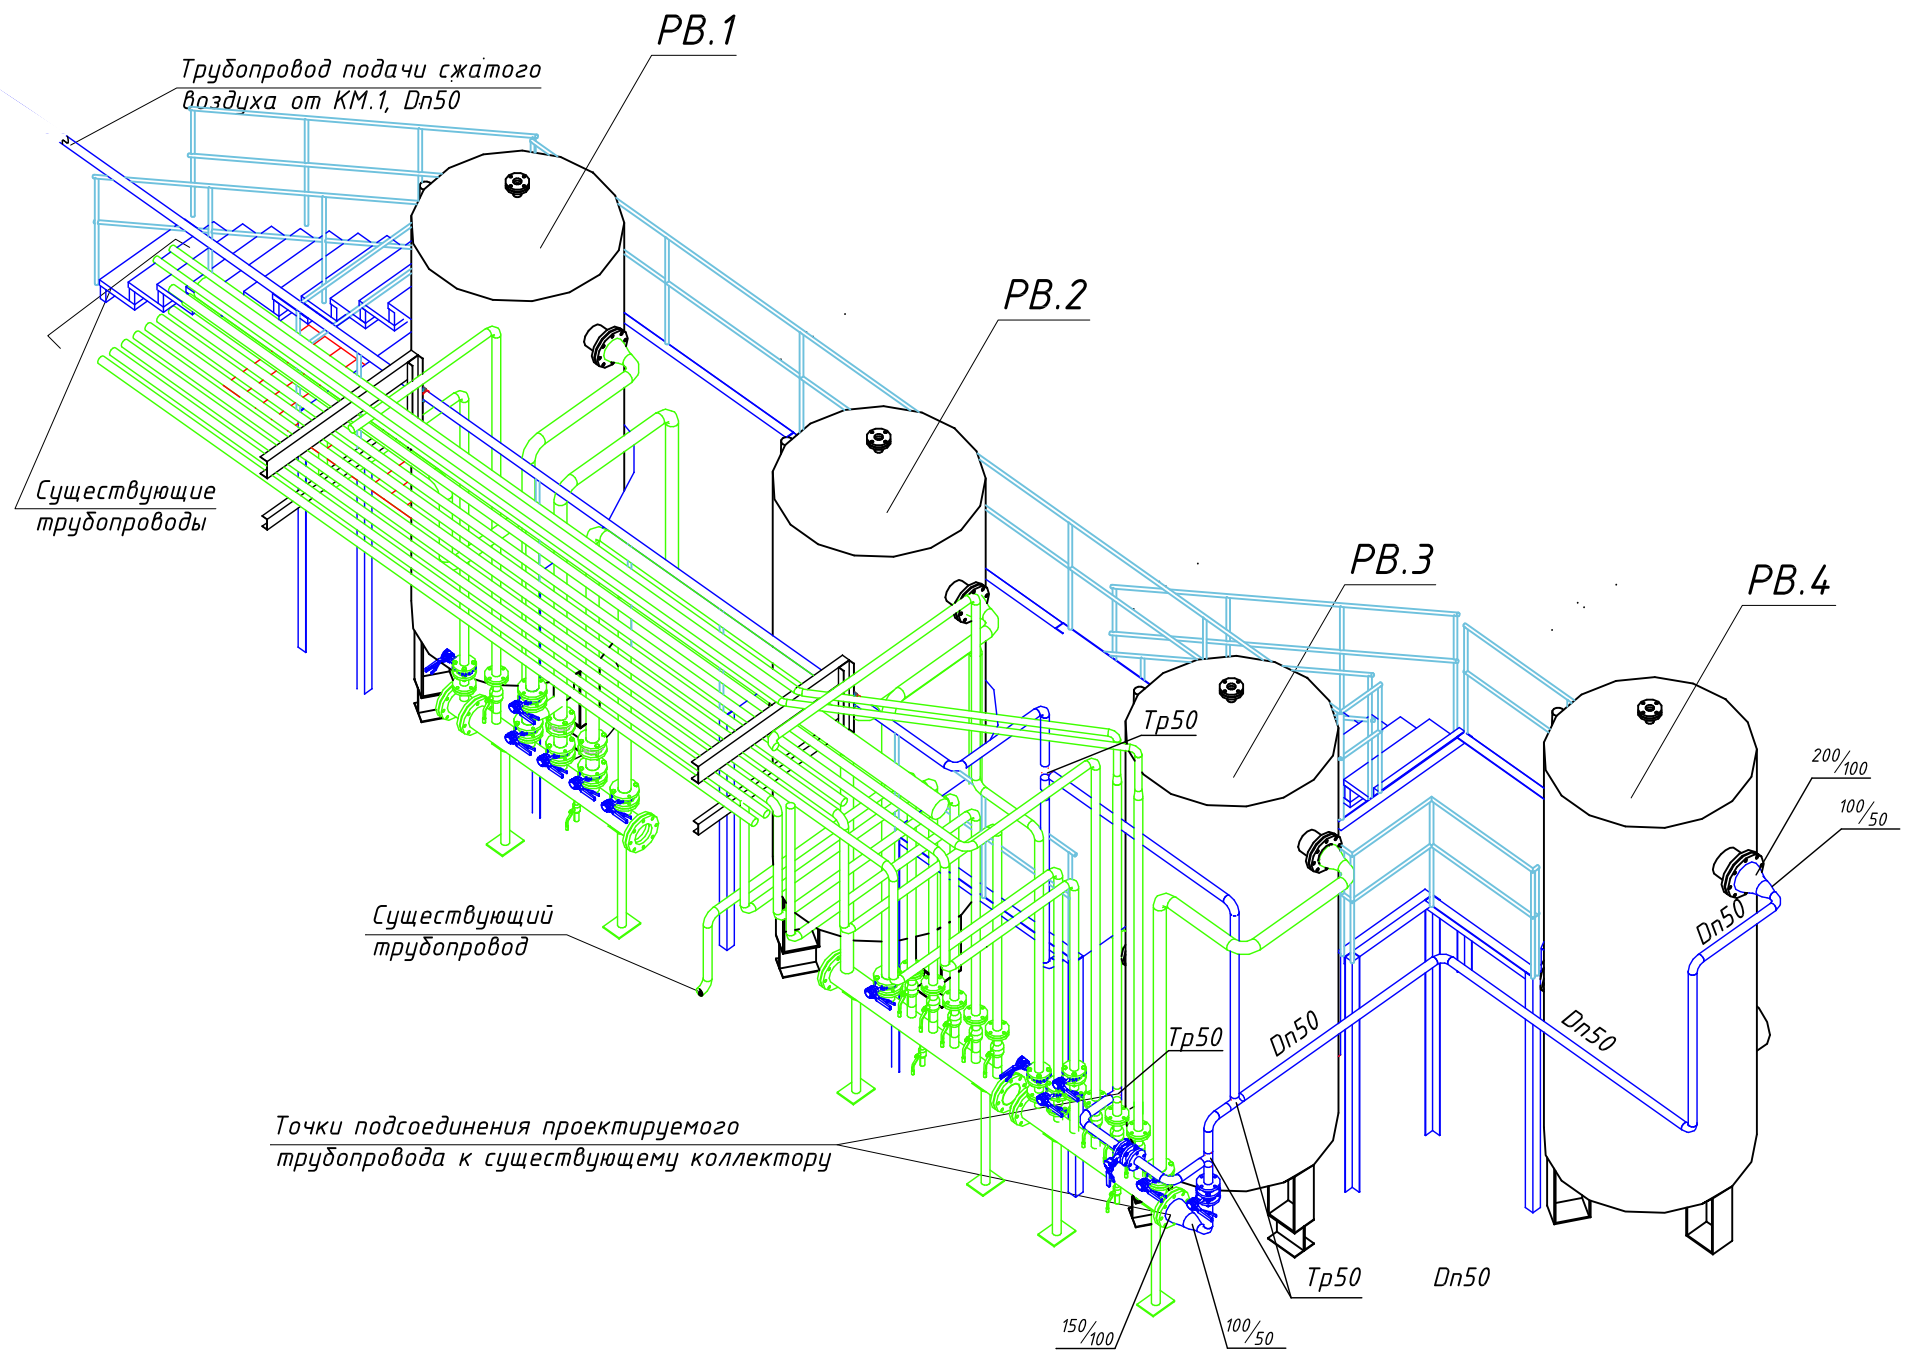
РВ.1

Трубопровод подачи сжатого воздуха от КМ.1, Dn50

РВ.2

Существующие трубопроводы

РВ.3

РВ.4

Тр50

$200/100$

$100/50$

Dn50

Существующий трубопровод

Dn50

Dn50

Тр50

Точки подсоединения проектируемого трубопровода к существующему коллектору

Тр50

Dn50

$150/100$

$100/50$